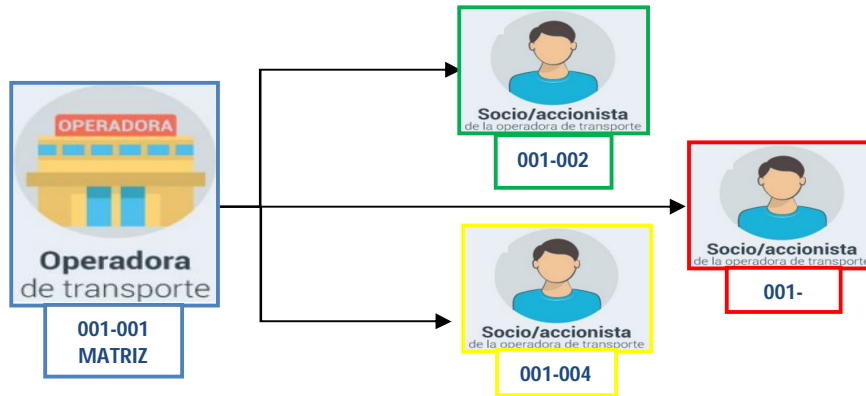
OPERADORA

Operadora
de transporte

001-001
MATRIZ

Socio/accionista
de la operadora de transporte

001-002

Socio/accionista
de la operadora de transporte

001-

Socio/accionista
de la operadora de transporte

001-004